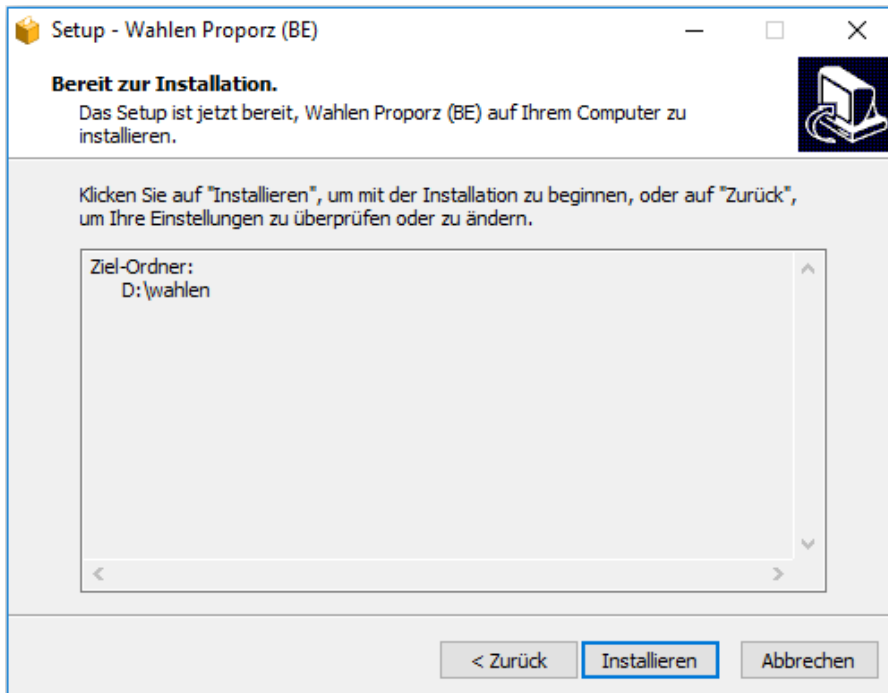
Setup - Wahlen Proporz (BE)

Bereit zur Installation.

Das Setup ist jetzt bereit, Wahlen Proporz (BE) auf Ihrem Computer zu installieren.

Klicken Sie auf "Installieren", um mit der Installation zu beginnen, oder auf "Zurück", um Ihre Einstellungen zu überprüfen oder zu ändern.

Ziel-Ordner:
D:\wahlen

< Zurück
Installieren
Abbrechen